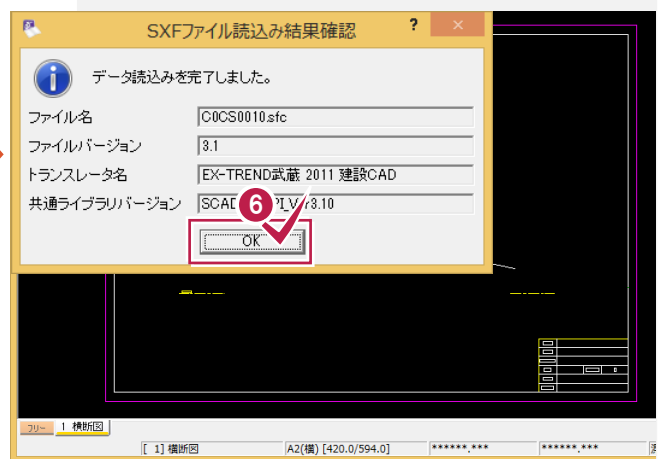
SXFファイル読込み結果確認

?

×

データ読込みを完了しました。

ファイル名

C0CS0010.sfc

ファイルバージョン

3.1

トランスレータ名

EX-TREND武蔵 2011 建設CAD

共通ライブラリバージョン

SCAD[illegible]PI Ver3.10

6

OK

フリー

1 横断図

[ 1] 横断図

A2(横) [420.0/594.0]

******,***

******,***